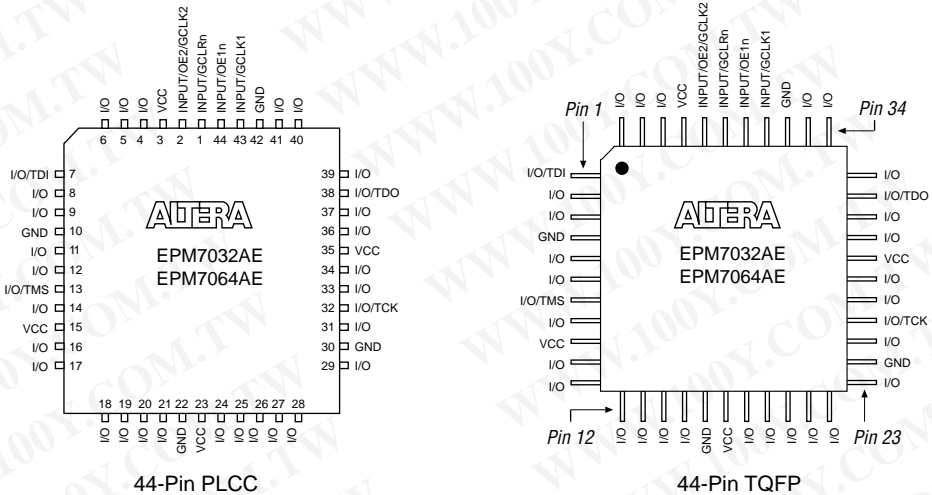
I/O I/O I/O VCC INPUT/OE2/GCLK2 INPUT/GCLRn INPUT/OE1n INPUT/GCLK1 GND I/O I/O

6 5 4 3 2 1 44 43 42 41 40

I/O/TDI 7
I/O 8
I/O 9
GND 10
I/O 11
I/O 12
I/O/TMS 13
I/O 14
VCC 15
I/O 16
I/O 17

39 I/O
38 I/O/TDO
37 I/O
36 I/O
35 VCC
34 I/O
33 I/O
32 I/O/TCK
31 I/O
30 GND
29 I/O

ALTERA
EPM7032AE
EPM7064AE

18 19 20 21 22 23 24 25 26 27 28

I/O I/O I/O I/O GND VCC I/O I/O I/O I/O I/O

44-Pin PLCC

I/O I/O I/O VCC INPUT/OE2/GCLK2 INPUT/GCLRn INPUT/OE1n INPUT/GCLK1 GND I/O I/O

Pin 1
Pin 34

I/O/TDI
I/O
I/O
GND
I/O
I/O
I/O/TMS
I/O
VCC
I/O
I/O

I/O
I/O/TDO
I/O
I/O
VCC
I/O
I/O
I/O/TCK
I/O
GND
I/O

ALTERA
EPM7032AE
EPM7064AE

Pin 12
I/O I/O I/O I/O GND VCC I/O I/O I/O I/O I/O
Pin 23

44-Pin TQFP